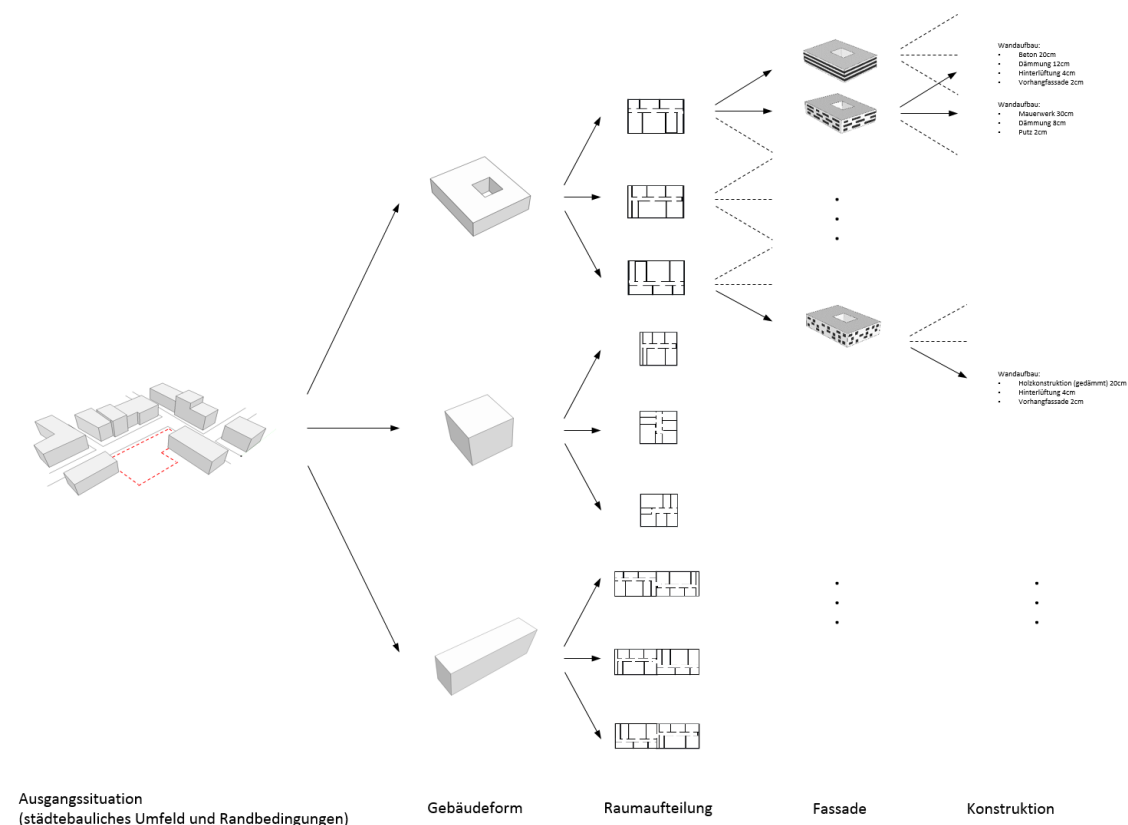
Wandaufbau:
- Beton 20cm
- Dämmung 12cm
- Hinterlüftung 4cm
- Vorhangfassade 2cm

Wandaufbau:
- Mauerwerk 30cm
- Dämmung 8cm
- Putz 2cm

Wandaufbau:
- Holzkonstruktion (gedämmt) 20cm
- Hinterlüftung 4cm
- Vorhangfassade 2cm

Ausgangssituation
(städtebauliches Umfeld und Randbedingungen)

Gebäudeform

Raumaufteilung

Fassade

Konstruktion